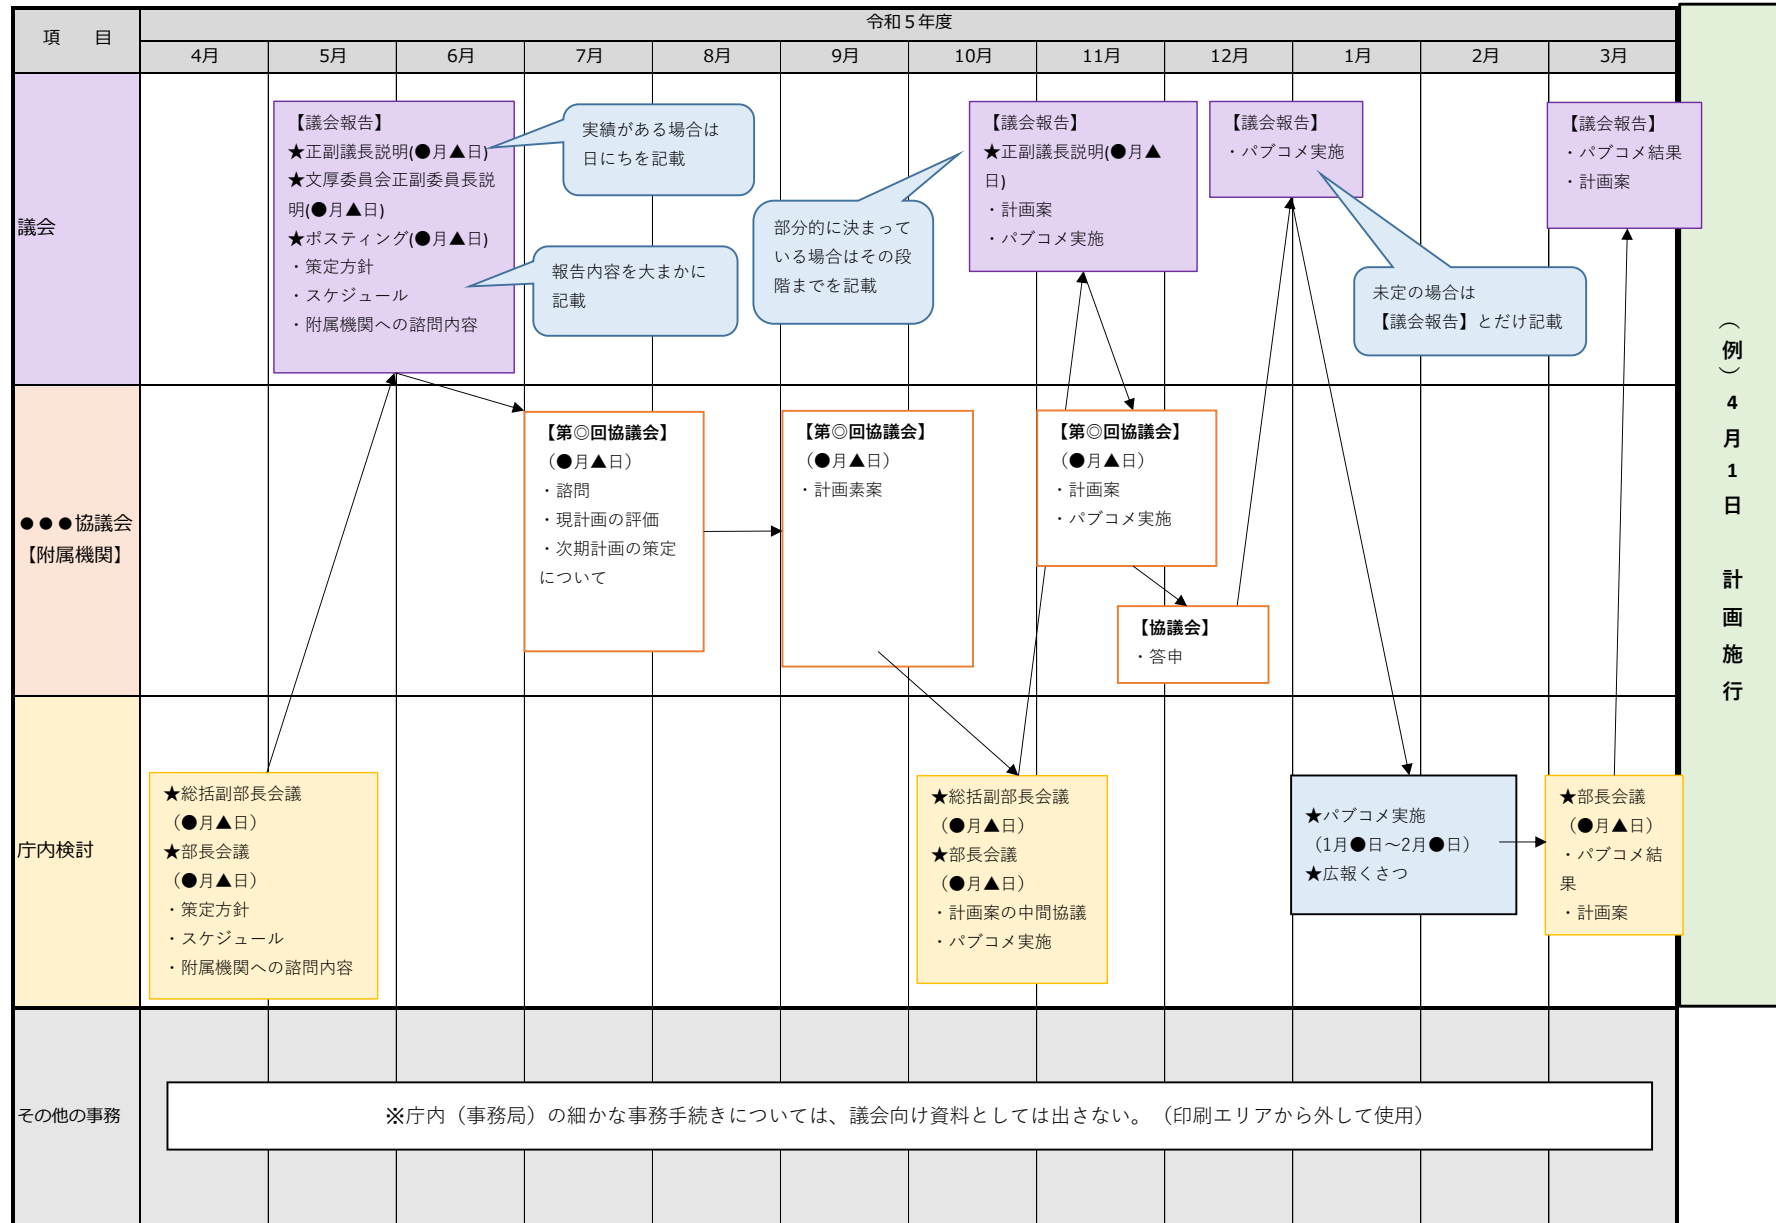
| 項　目 | 令和５年度 | | | | | | | | | | | |
|---|---|---|---|---|---|---|---|---|---|---|---|---|
| | 4月 | 5月 | 6月 | 7月 | 8月 | 9月 | 10月 | 11月 | 12月 | 1月 | 2月 | 3月 |

議会

【議会報告】
★正副議長説明(●月▲日)
★文厚委員会正副委員長説明(●月▲日)
★ポスティング(●月▲日)
・策定方針
・スケジュール
・附属機関への諮問内容

実績がある場合は日にちを記載

報告内容を大まかに記載

部分的に決まっている場合はその段階までを記載

【議会報告】
★正副議長説明(●月▲日)
・計画案
・パブコメ実施

【議会報告】
・パブコメ実施

未定の場合は【議会報告】とだけ記載

【議会報告】
・パブコメ結果
・計画案

●●●協議会【附属機関】

【第◎回協議会】
（●月▲日）
・諮問
・現計画の評価
・次期計画の策定について

【第◎回協議会】
（●月▲日）
・計画素案

【第◎回協議会】
（●月▲日）
・計画案
・パブコメ実施

【協議会】
・答申

庁内検討

★総括副部長会議
（●月▲日）
★部長会議
（●月▲日）
・策定方針
・スケジュール
・附属機関への諮問内容

★総括副部長会議
（●月▲日）
★部長会議
（●月▲日）
・計画案の中間協議
・パブコメ実施

★パブコメ実施
（1月●日～2月●日）
★広報くさつ

★部長会議
（●月▲日）
・パブコメ結果
・計画案

（例）4月1日 計画施行

その他の事務

※庁内（事務局）の細かな事務手続きについては、議会向け資料としては出さない。（印刷エリアから外して使用）